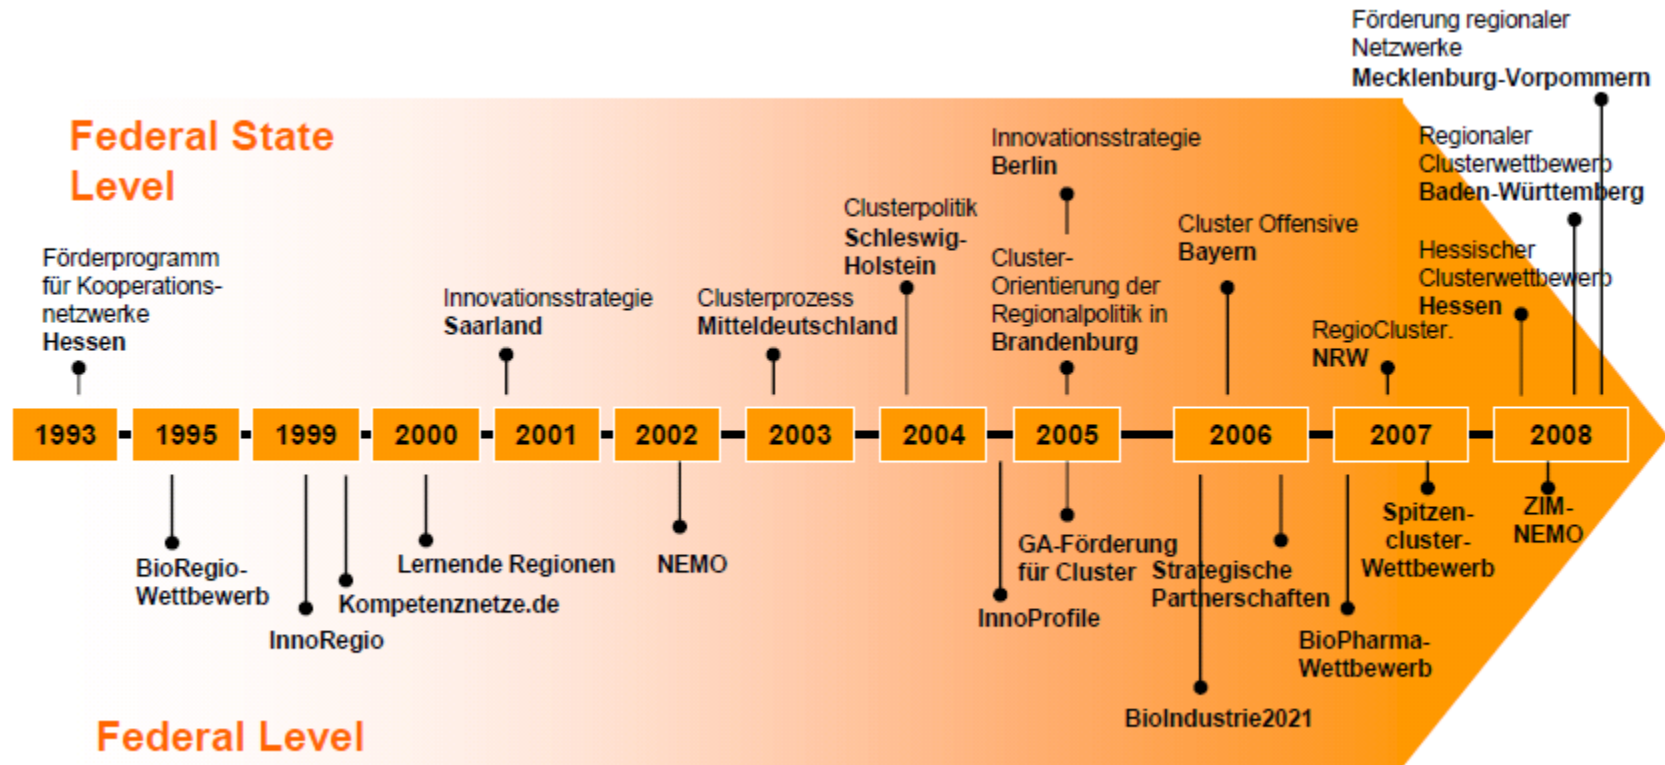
Federal State Level

Förderprogramm für Kooperationsnetzwerke
Hessen

Innovationsstrategie
Saarland

Clusterprozess
Mitteldeutschland

Clusterpolitik
Schleswig-Holstein

Innovationsstrategie
Berlin

Cluster-Orientierung der Regionalpolitik in
Brandenburg

Cluster Offensive
Bayern

RegioCluster.
NRW

Hessischer Clusterwettbewerb
Hessen

Regionaler Clusterwettbewerb
Baden-Württemberg

Förderung regionaler Netzwerke
Mecklenburg-Vorpommern

1993 1995 1999 2000 2001 2002 2003 2004 2005 2006 2007 2008

BioRegio-Wettbewerb

InnoRegio

Kompetenznetze.de

Lernende Regionen

NEMO

InnoProfile

GA-Förderung für Cluster

BioIndustrie2021

Strategische Partnerschaften

BioPharma-Wettbewerb

Spitzencluster-Wettbewerb

ZIM-NEMO

Federal Level